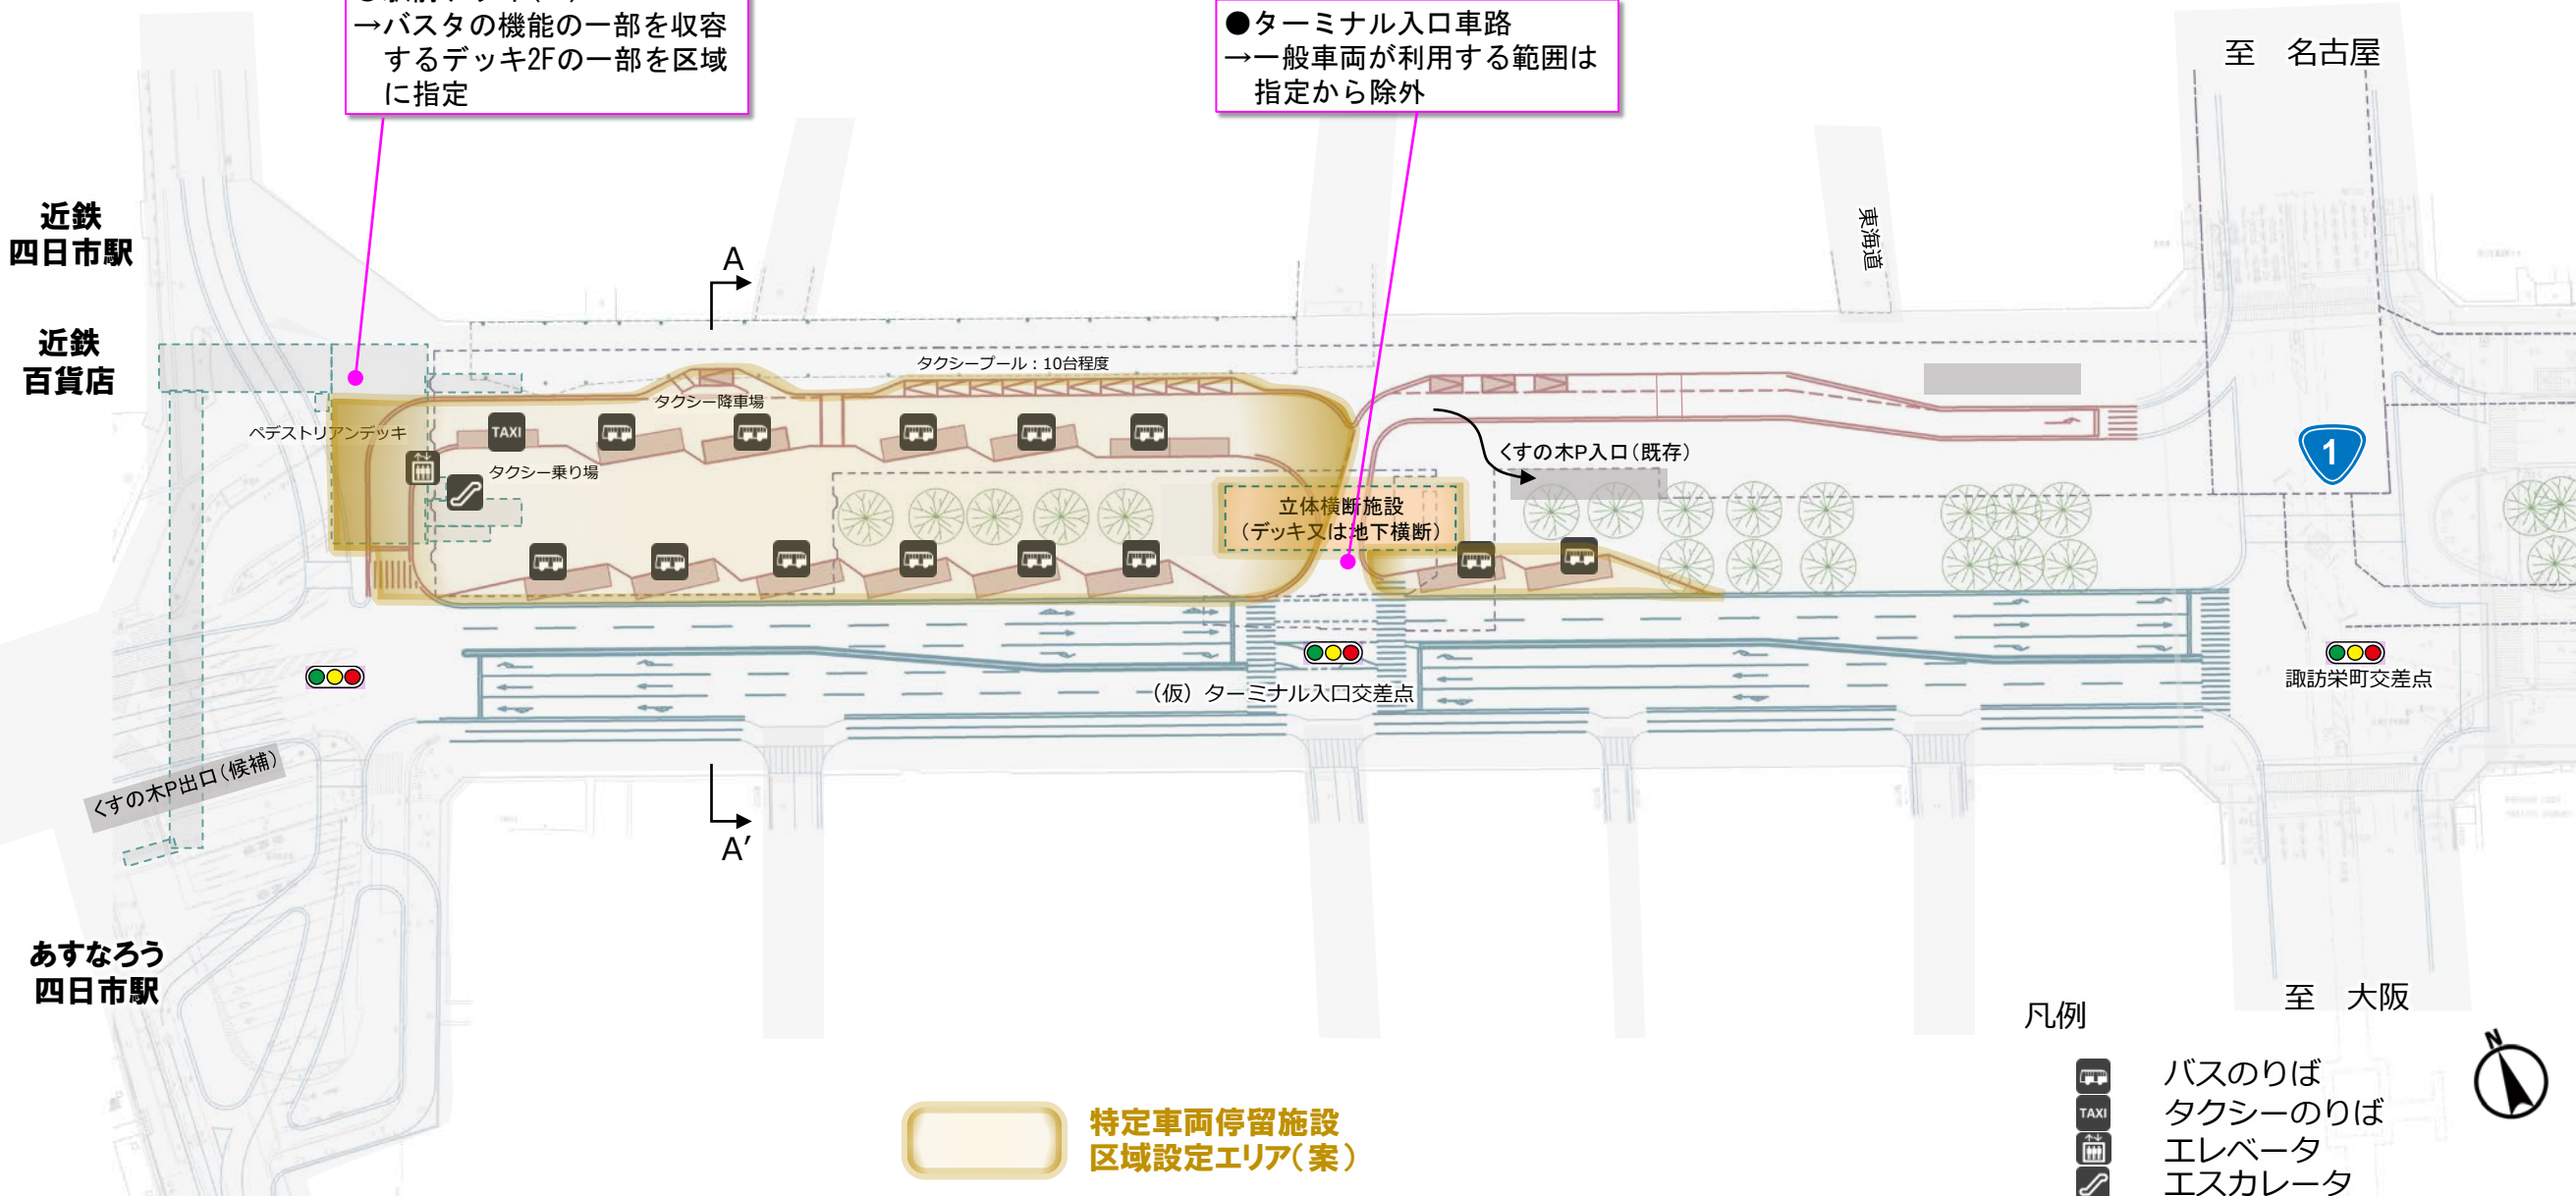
→バスタの機能の一部を収容するデッキ2Fの一部を区域に指定

●ターミナル入口車路
→一般車両が利用する範囲は指定から除外

至　名古屋

近鉄
四日市駅

近鉄
百貨店

A

東海道

タクシープール：10台程度

タクシー降車場

ペデストリアンデッキ

TAXI

タクシー乗り場

くすの木P入口(既存)

立体横断施設
(デッキ又は地下横断)

1

(仮) ターミナル入口交差点

諏訪栄町交差点

くすの木P出口(候補)

A′

あすなろう
四日市駅

至　大阪

凡例

バスのりば
TAXI
タクシーのりば
エレベータ
エスカレータ

特定車両停留施設
区域設定エリア(案)

N